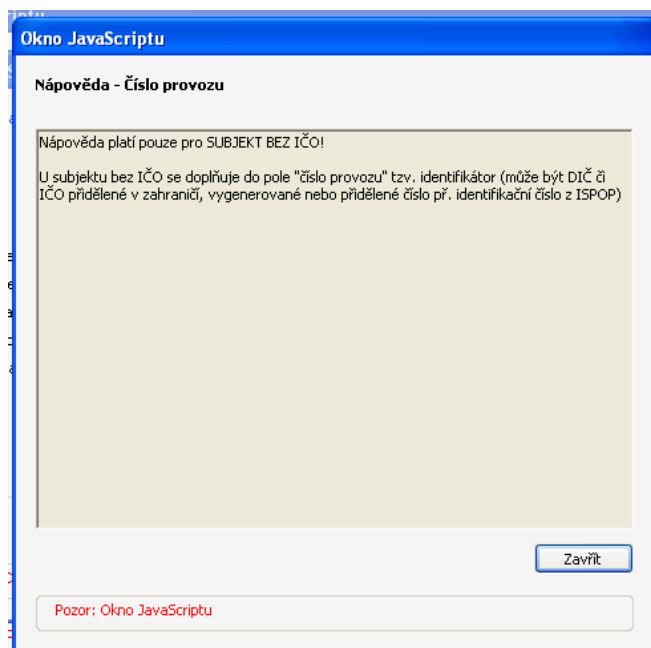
Okno JavaScriptu

Nápověda - Číslo provozu

Nápověda platí pouze pro SUBJEKT BEZ IČO!

U subjektu bez IČO se doplňuje do pole "číslo provozu" tzv. identifikátor (může být DIČ či IČO přidělené v zahraničí, vygenerované nebo přidělené číslo př. identifikační číslo z ISPOP)

Zavřít

Pozor: Okno JavaScriptu